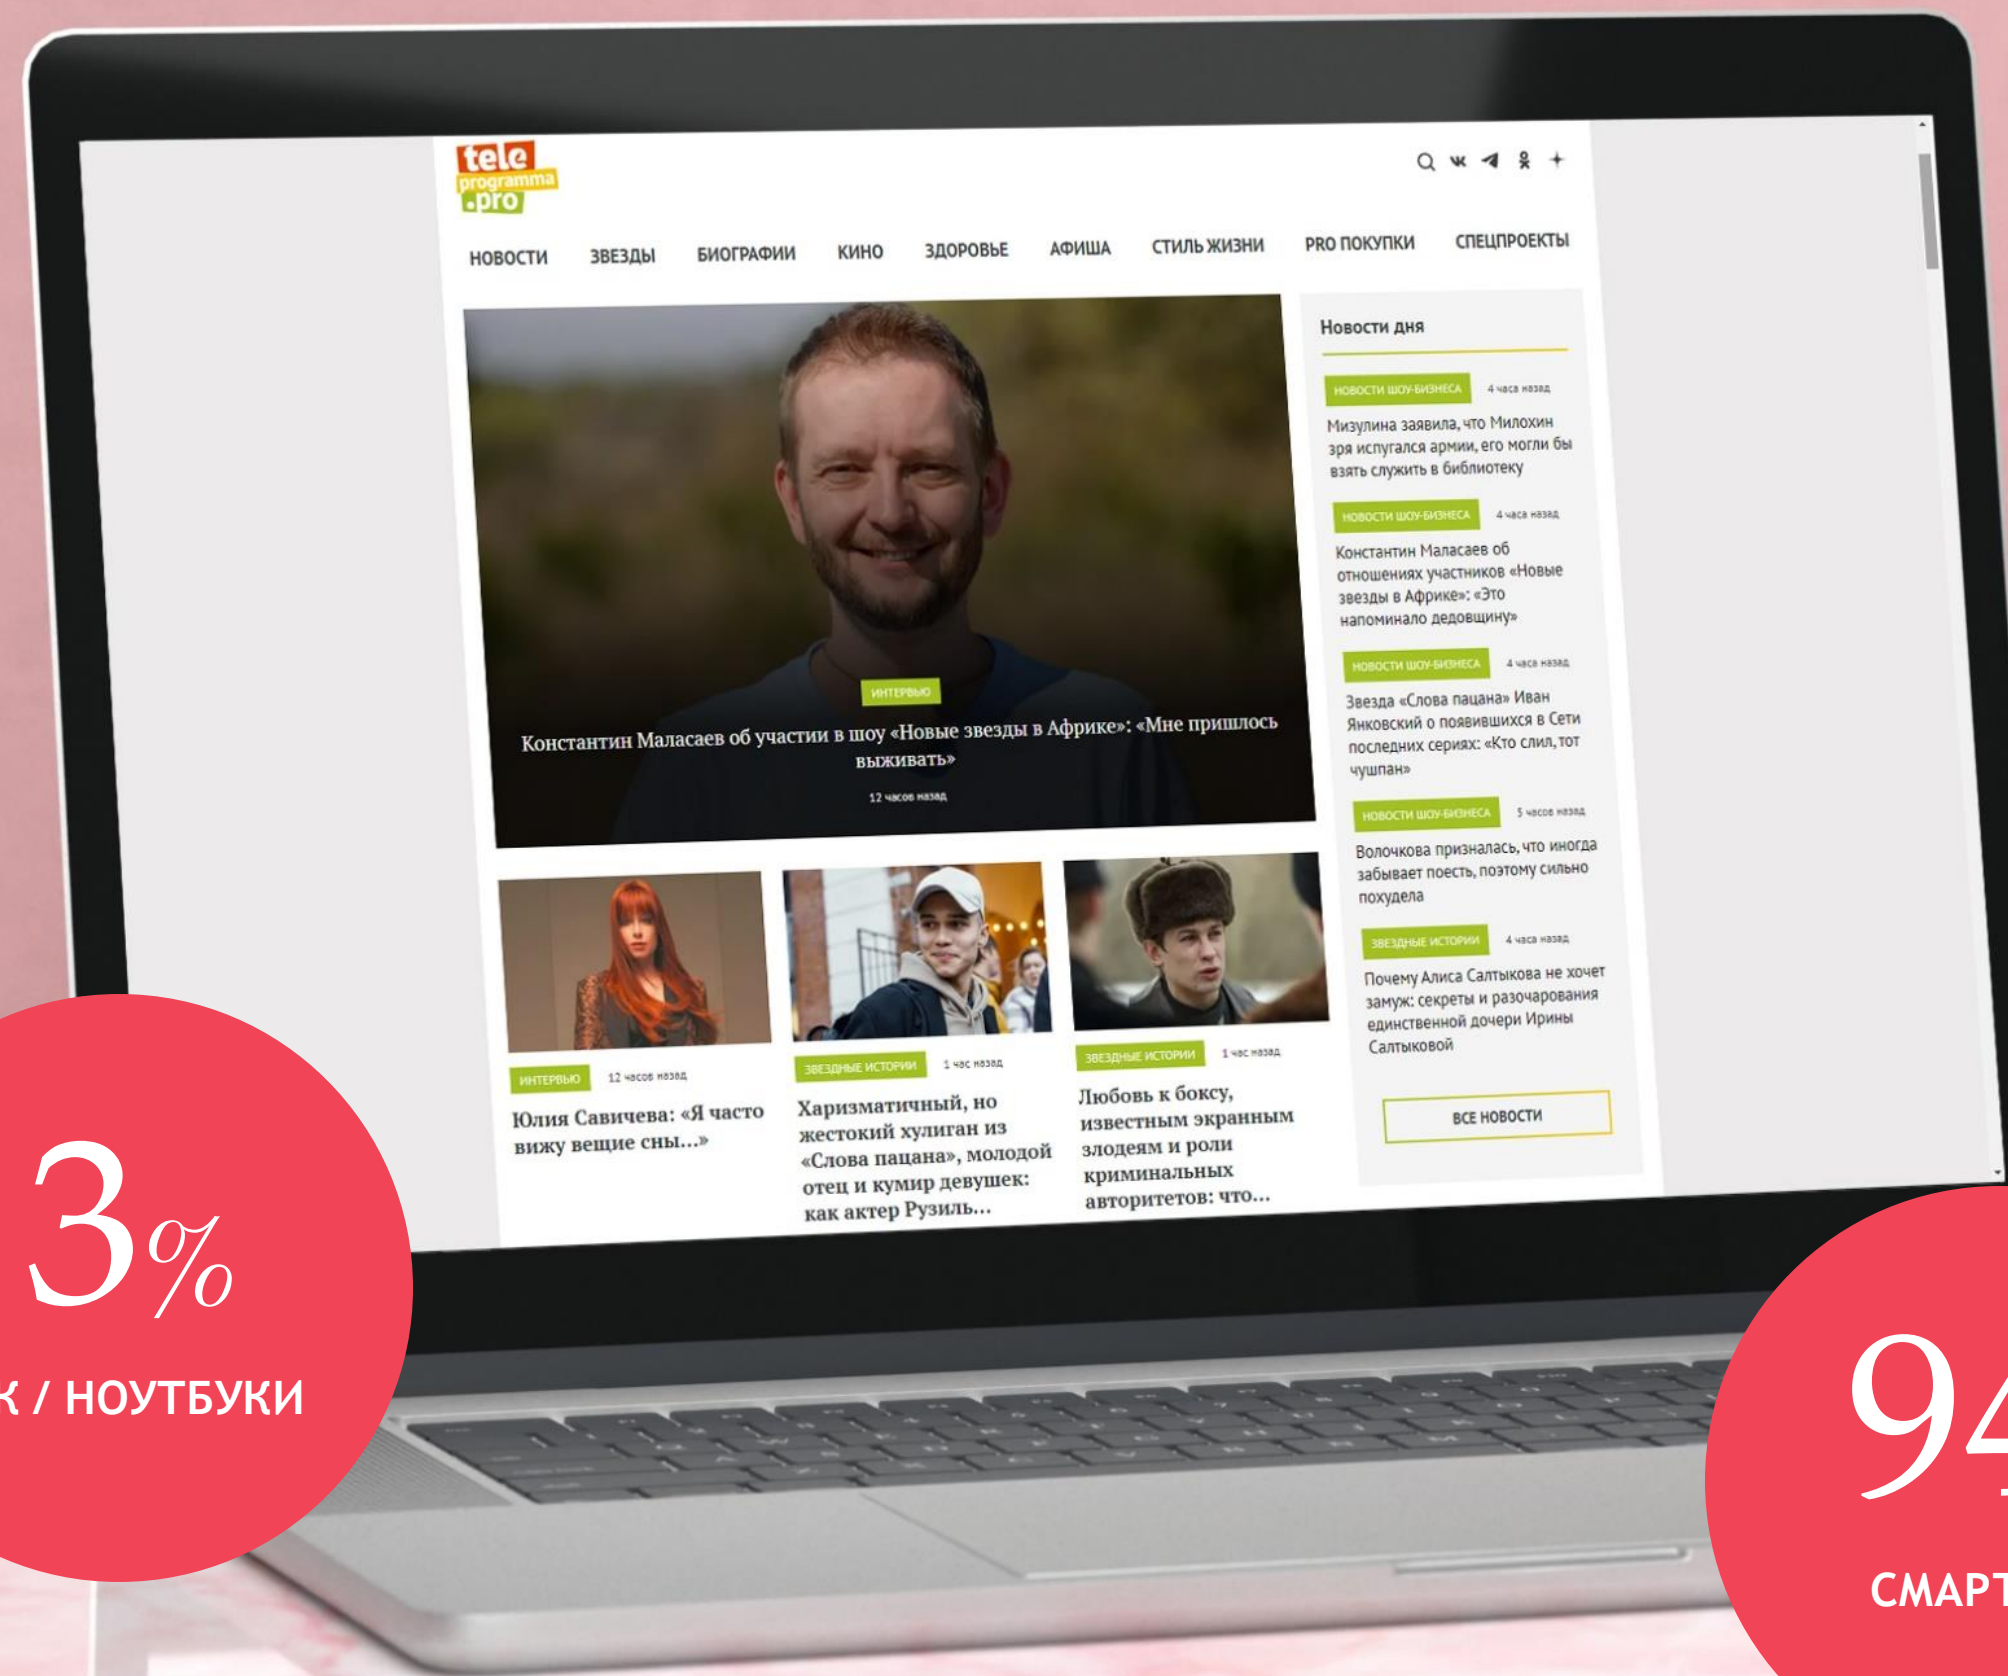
tele programma .pro

НОВОСТИ ЗВЕЗДЫ БИОГРАФИИ КИНО ЗДОРОВЬЕ АФИША СТИЛЬ ЖИЗНИ PRO ПОКУПКИ СПЕЦПРОЕКТЫ

ИНТЕРВЬЮ
Константин Маласаев об участии в шоу «Новые звезды в Африке»: «Мне пришлось выживать»
12 часов назад

Новости дня

НОВОСТИ ШОУ-БИЗНЕСА 4 часа назад
Мизулина заявила, что Милохин зря испугался армии, его могли бы взять служить в библиотеку

НОВОСТИ ШОУ-БИЗНЕСА 4 часа назад
Константин Маласаев об отношениях участников «Новые звезды в Африке»: «Это напоминало дедовщину»

НОВОСТИ ШОУ-БИЗНЕСА 4 часа назад
Звезда «Слова пацана» Иван Янковский о появившихся в Сети последних сериях: «Кто слил, тот чушпан»

НОВОСТИ ШОУ-БИЗНЕСА 5 часов назад
Волочкова призналась, что иногда забывает поесть, поэтому сильно похудела

ЗВЕЗДНЫЕ ИСТОРИИ 4 часа назад
Почему Алиса Салтыкова не хочет замуж: секреты и разочарования единственной дочери Ирины Салтыковой

ВСЕ НОВОСТИ

ИНТЕРВЬЮ 12 часов назад
Юлия Савичева: «Я часто вижу вещие сны...»

ЗВЕЗДНЫЕ ИСТОРИИ 1 час назад
Харизматичный, но жестокий хулиган из «Слова пацана», молодой отец и кумир девушек: как актер Рузиль...

ЗВЕЗДНЫЕ ИСТОРИИ 1 час назад
Любовь к боксу, известным экранным злодеям и роли криминальных авторитетов: что...

3%
К / НОУТБУКИ

94
СМАРТ